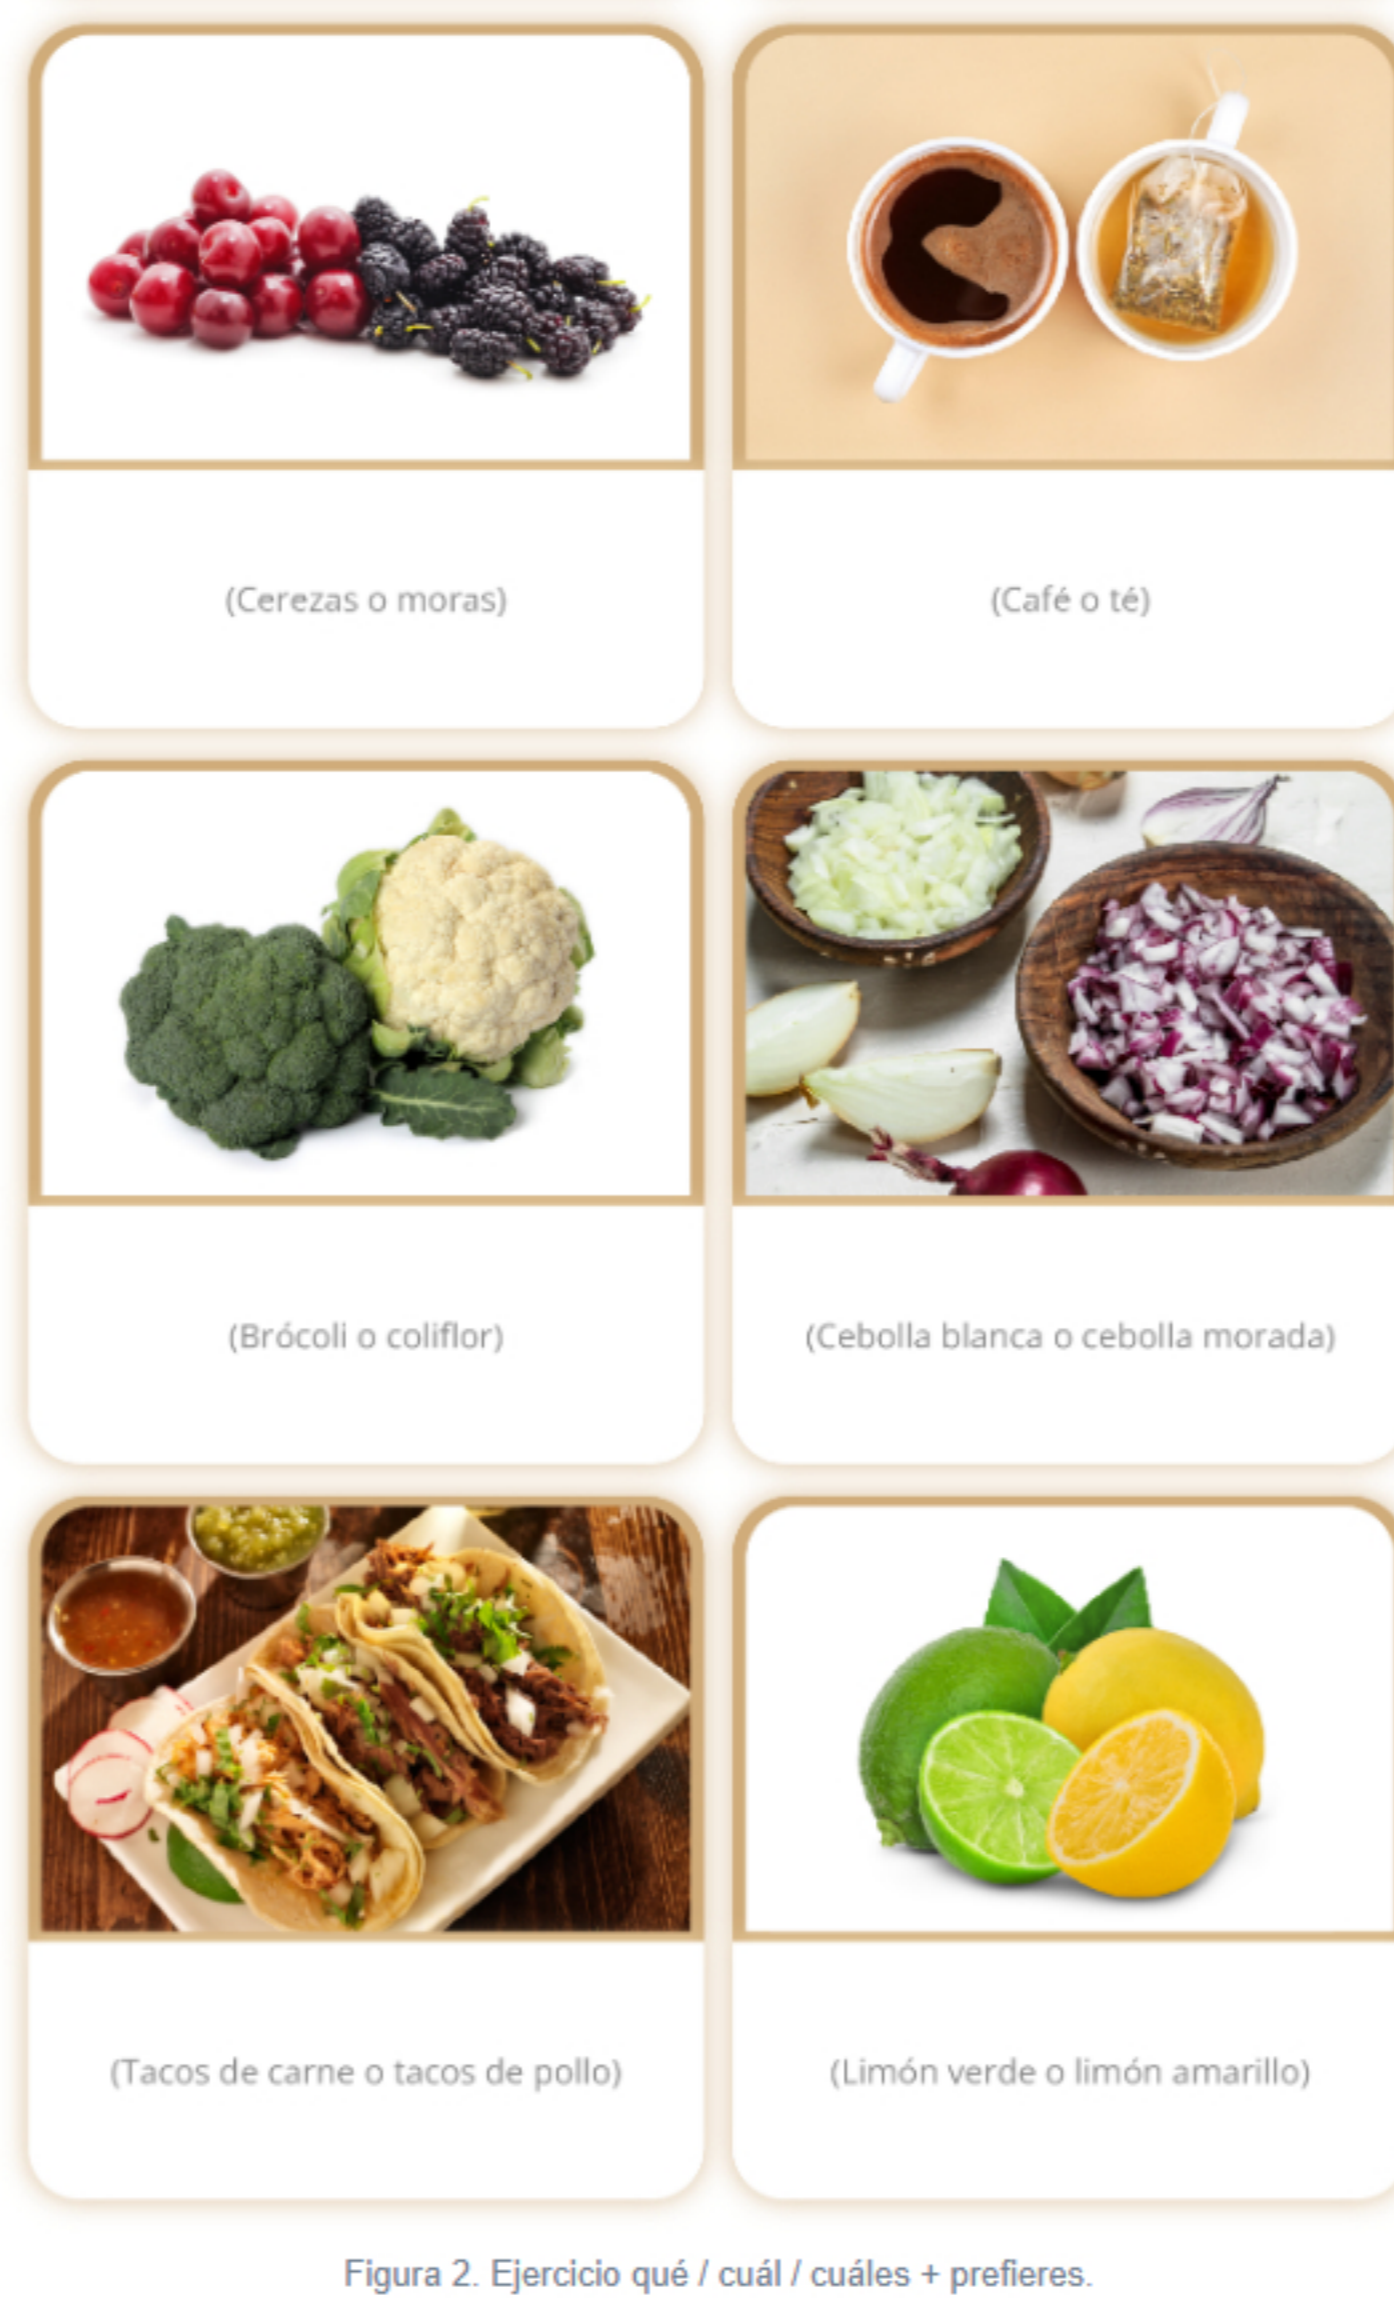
(Cerezas o moras)

(Café o té)

(Brócoli o coliflor)

(Cebolla blanca o cebolla morada)

(Tacos de carne o tacos de pollo)

(Limón verde o limón amarillo)

Figura 2. Ejercicio qué / cuál / cuáles + prefieres.